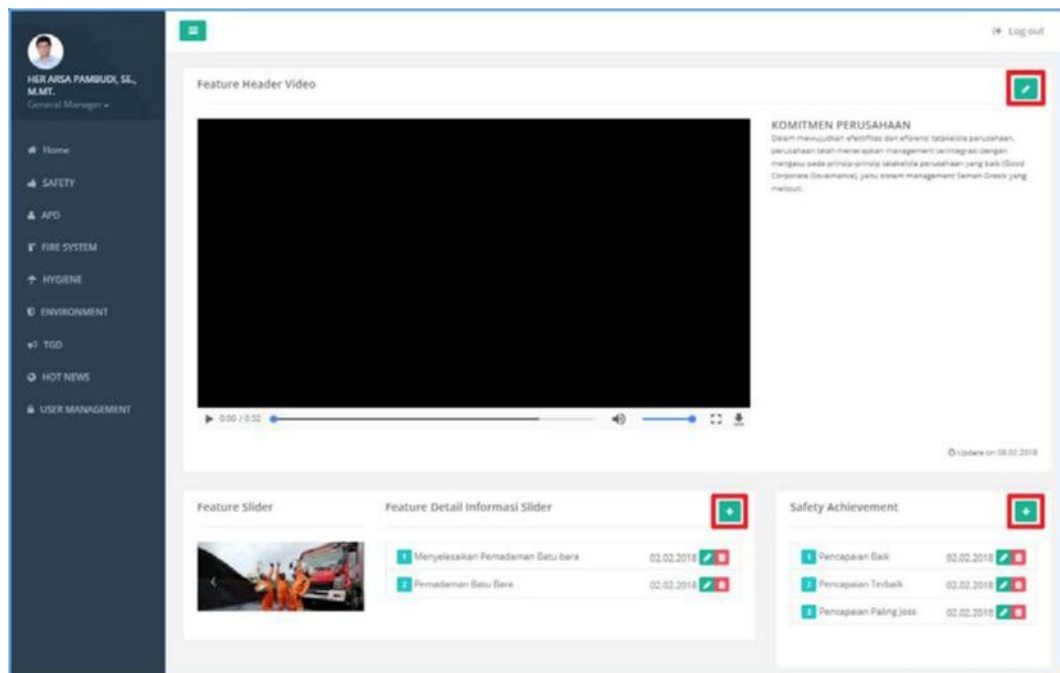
HER ARSA PAMBUDI, SE., M.MT.
General Manager

Home
SAFETY
APD
FIRE SYSTEM
HYGIENE
ENVIRONMENT
TGD
HOT NEWS
USER MANAGEMENT

Log out

Feature Header Video

KOMITMEN PERUSAHAAN
Dalam mewujudkan efektifitas dan efisiensi tatakelola perusahaan, perusahaan telah menerapkan management terintegrasi dengan mengacu pada prinsip-prinsip tatakelola perusahaan yang baik (Good Corporate Governance), yaitu sistem management Semen Gresik yang meliputi:

0:00 / 0:32

Update on 08.02.2018

Feature Slider

Feature Detail Informasi Slider

1 Menyelesaikan Pemadaman Batu bara 02.02.2018
2 Pemadaman Batu Bara 02.02.2018

Safety Achievement

1 Pencapaian Baik 02.02.2018
2 Pencapaian Terbaik 02.02.2018
3 Pencapaian Paling Joss 02.02.2018